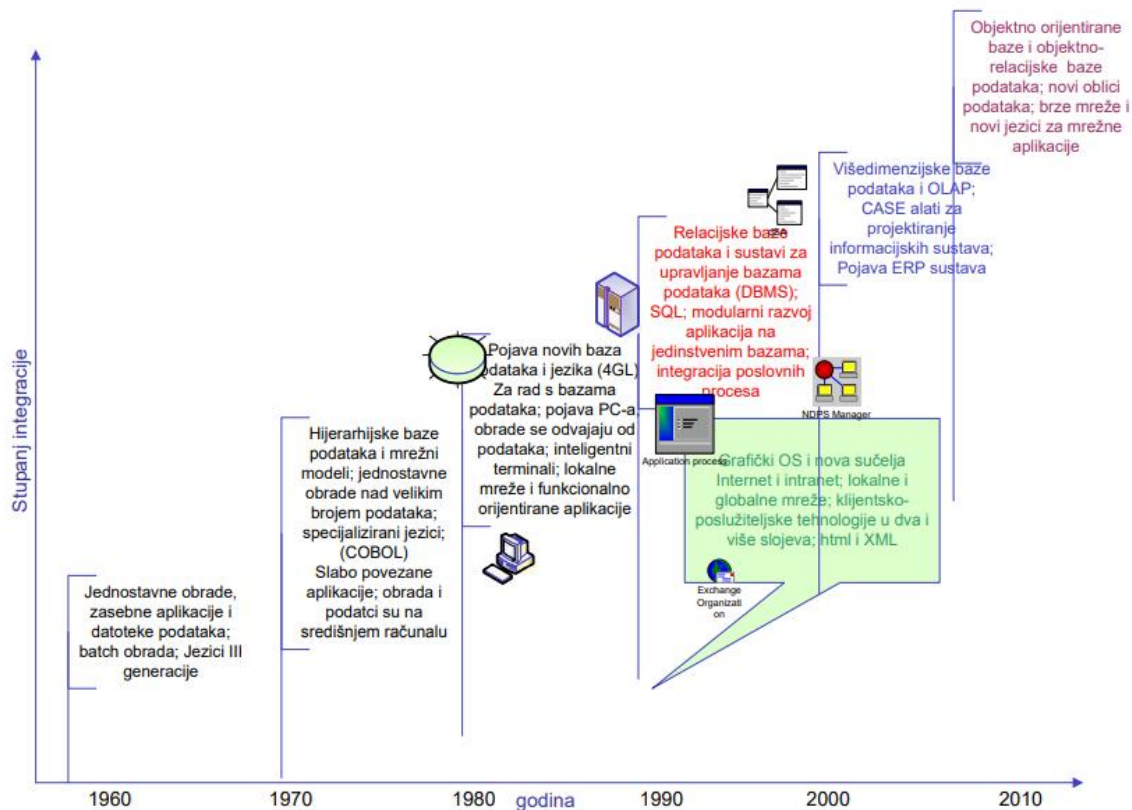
Stupanj integracije

Objektno orijentirane baze i objektno-relacijske baze podataka; novi oblici podataka; brze mreže i novi jezici za mrežne aplikacije

Višedimenzijske baze podataka i OLAP; CASE alati za projektiranje informacijskih sustava; Pojava ERP sustava

Relacijske baze podataka i sustavi za upravljanje bazama podataka (DBMS); SQL; modularni razvoj aplikacija na jedinstvenim bazama; integracija poslovnih procesa

NDPS Manager

Pojava novih baza podataka i jezika (4GL) Za rad s bazama podataka; pojava PC-a obrade se odvajaju od podataka; inteligentni terminali; lokalne mreže i funkcionalno orijentirane aplikacije

Application process

Grafički OS i nova sučelja Internet i intranet; lokalne i globalne mreže; klijentsko-poslužiteljske tehnologije u dva i više slojeva; html i XML

Exchange Organization

Hijerarhijske baze podataka i mrežni modeli; jednostavne obrade nad velikim brojem podataka; specijalizirani jezici; (COBOL) Slabo povezane aplikacije; obrada i podatci su na središnjem računalu

Jednostavne obrade, zasebne aplikacije i datoteke podataka; batch obrada; Jezici III generacije

1960 1970 1980 godina 1990 2000 2010